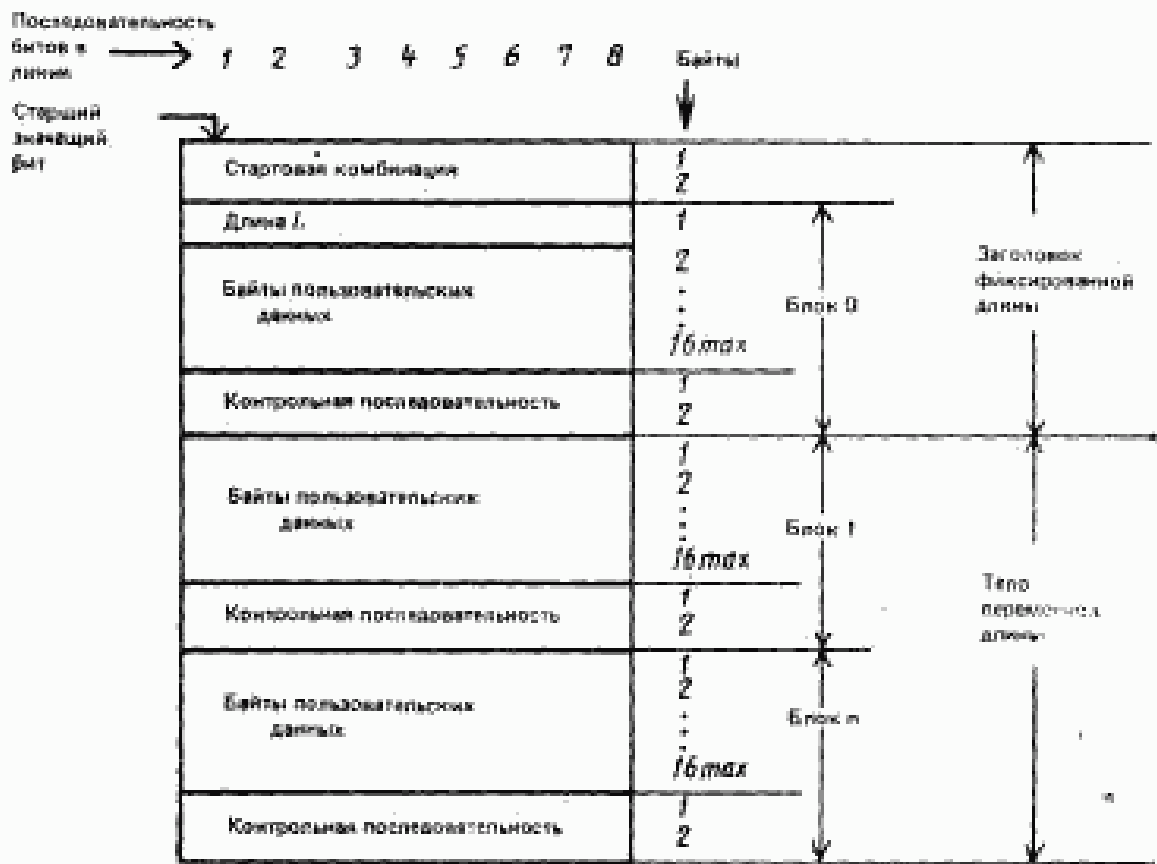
Последовательность битов в линии → 1 2 3 4 5 6 7 8

Байты

Старший значащий бит

Стартовая комбинация | 1 2

Длина L | 1

Байты пользовательских данных | 2 ... 16max

Блок 0

Контрольная последовательность | 1 2

Заголовок фиксированной длины

Байты пользовательских данных | 1 2 ... 16max

Блок 1

Контрольная последовательность | 1 2

Тело переменной длины

Байты пользовательских данных | 1 2 ... 16max

Блок m

Контрольная последовательность | 1 2